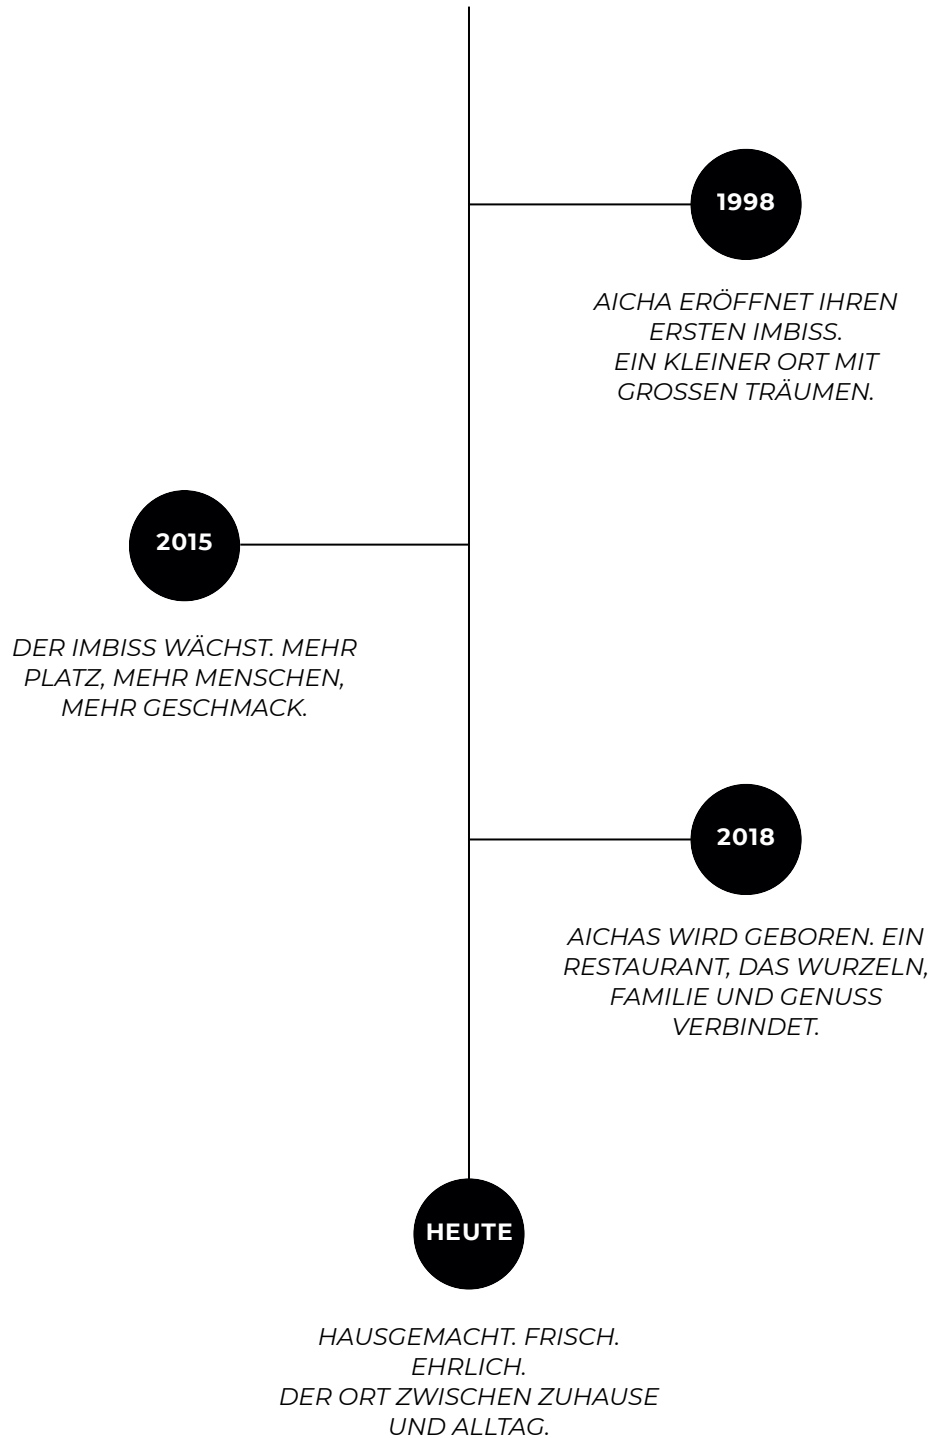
1998

AICHA ERÖFFNET IHREN ERSTEN IMBISS.
EIN KLEINER ORT MIT GROSSEN TRÄUMEN.

2015

DER IMBISS WÄCHST. MEHR PLATZ, MEHR MENSCHEN, MEHR GESCHMACK.

2018

AICHAS WIRD GEBOREN. EIN RESTAURANT, DAS WURZELN, FAMILIE UND GENUSS VERBINDET.

HEUTE

HAUSGEMACHT. FRISCH. EHRLICH.
DER ORT ZWISCHEN ZUHAUSE UND ALLTAG.